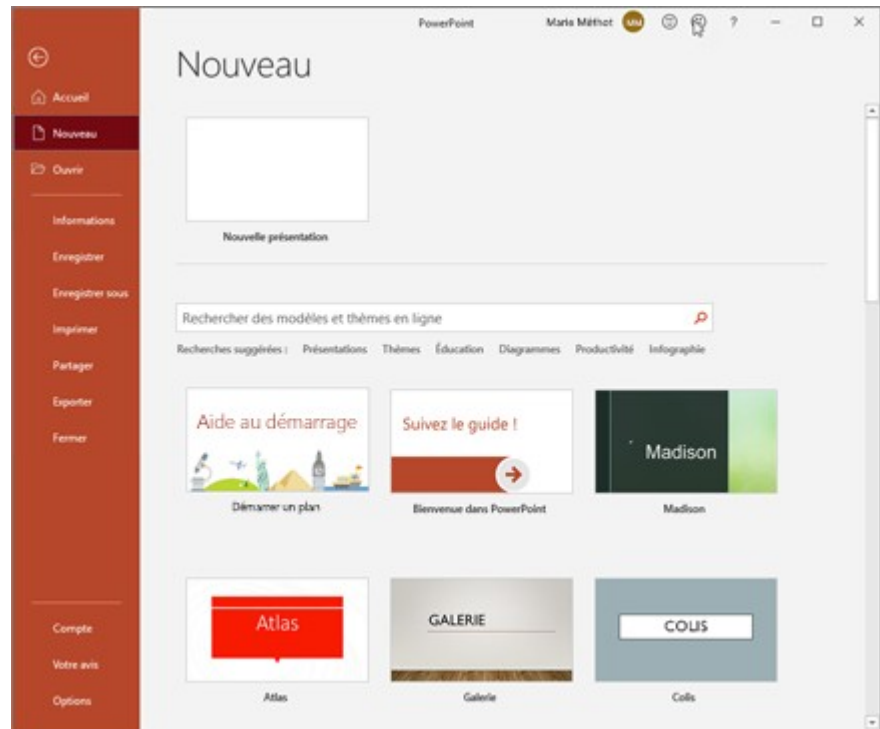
PowerPoint

Marie Méthot MM ? – ☐ ✕

Accueil
Nouveau
Ouvrir

Informations
Enregistrer
Enregistrer sous
Imprimer
Partager
Exporter
Fermer

Compte
Votre avis
Options

Nouveau

Nouvelle présentation

Rechercher des modèles et thèmes en ligne

Recherches suggérées : Présentations Thèmes Éducation Diagrammes Productivité Infographie

Aide au démarrage
Démarrer un plan

Suivez le guide !
Bienvenue dans PowerPoint

Madison
Madison

Atlas
Atlas

GALERIE
Galerie

COLIS
Colis